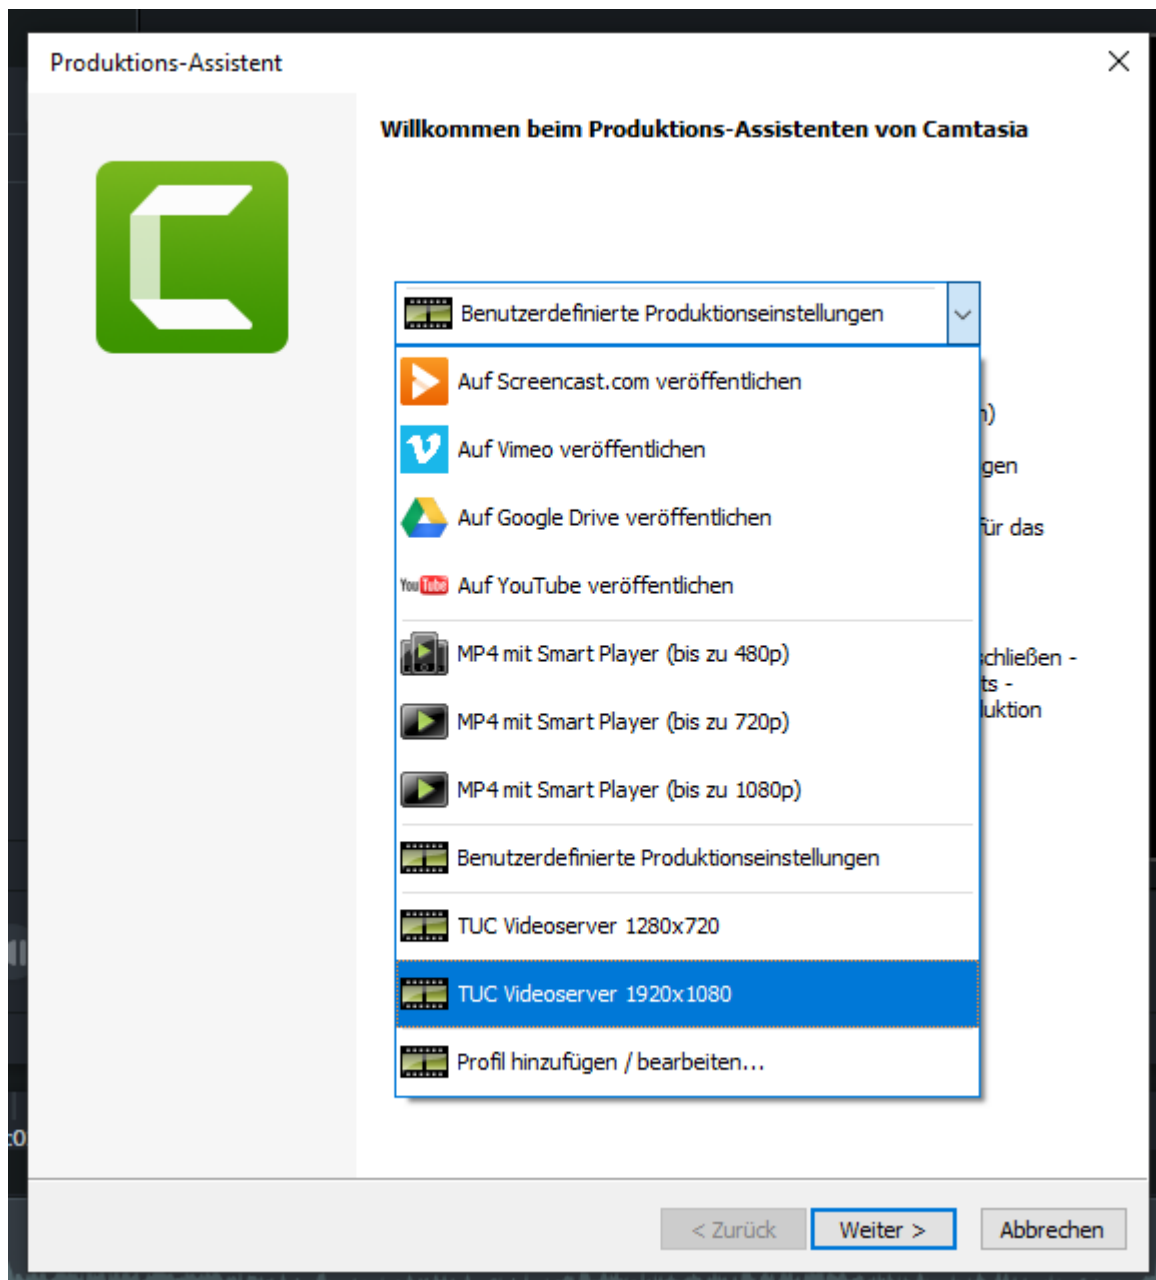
Produktions-Assistent

Willkommen beim Produktions-Assistenten von Camtasia

Benutzerdefinierte Produktionseinstellungen

Auf Screencast.com veröffentlichen

Auf Vimeo veröffentlichen

Auf Google Drive veröffentlichen

You Tube Auf YouTube veröffentlichen

MP4 mit Smart Player (bis zu 480p)

MP4 mit Smart Player (bis zu 720p)

MP4 mit Smart Player (bis zu 1080p)

Benutzerdefinierte Produktionseinstellungen

TUC Videoserver 1280x720

TUC Videoserver 1920x1080

Profil hinzufügen / bearbeiten...

n)

gen

für das

chließen -
ts -
luktion

< Zurück

Weiter >

Abbrechen